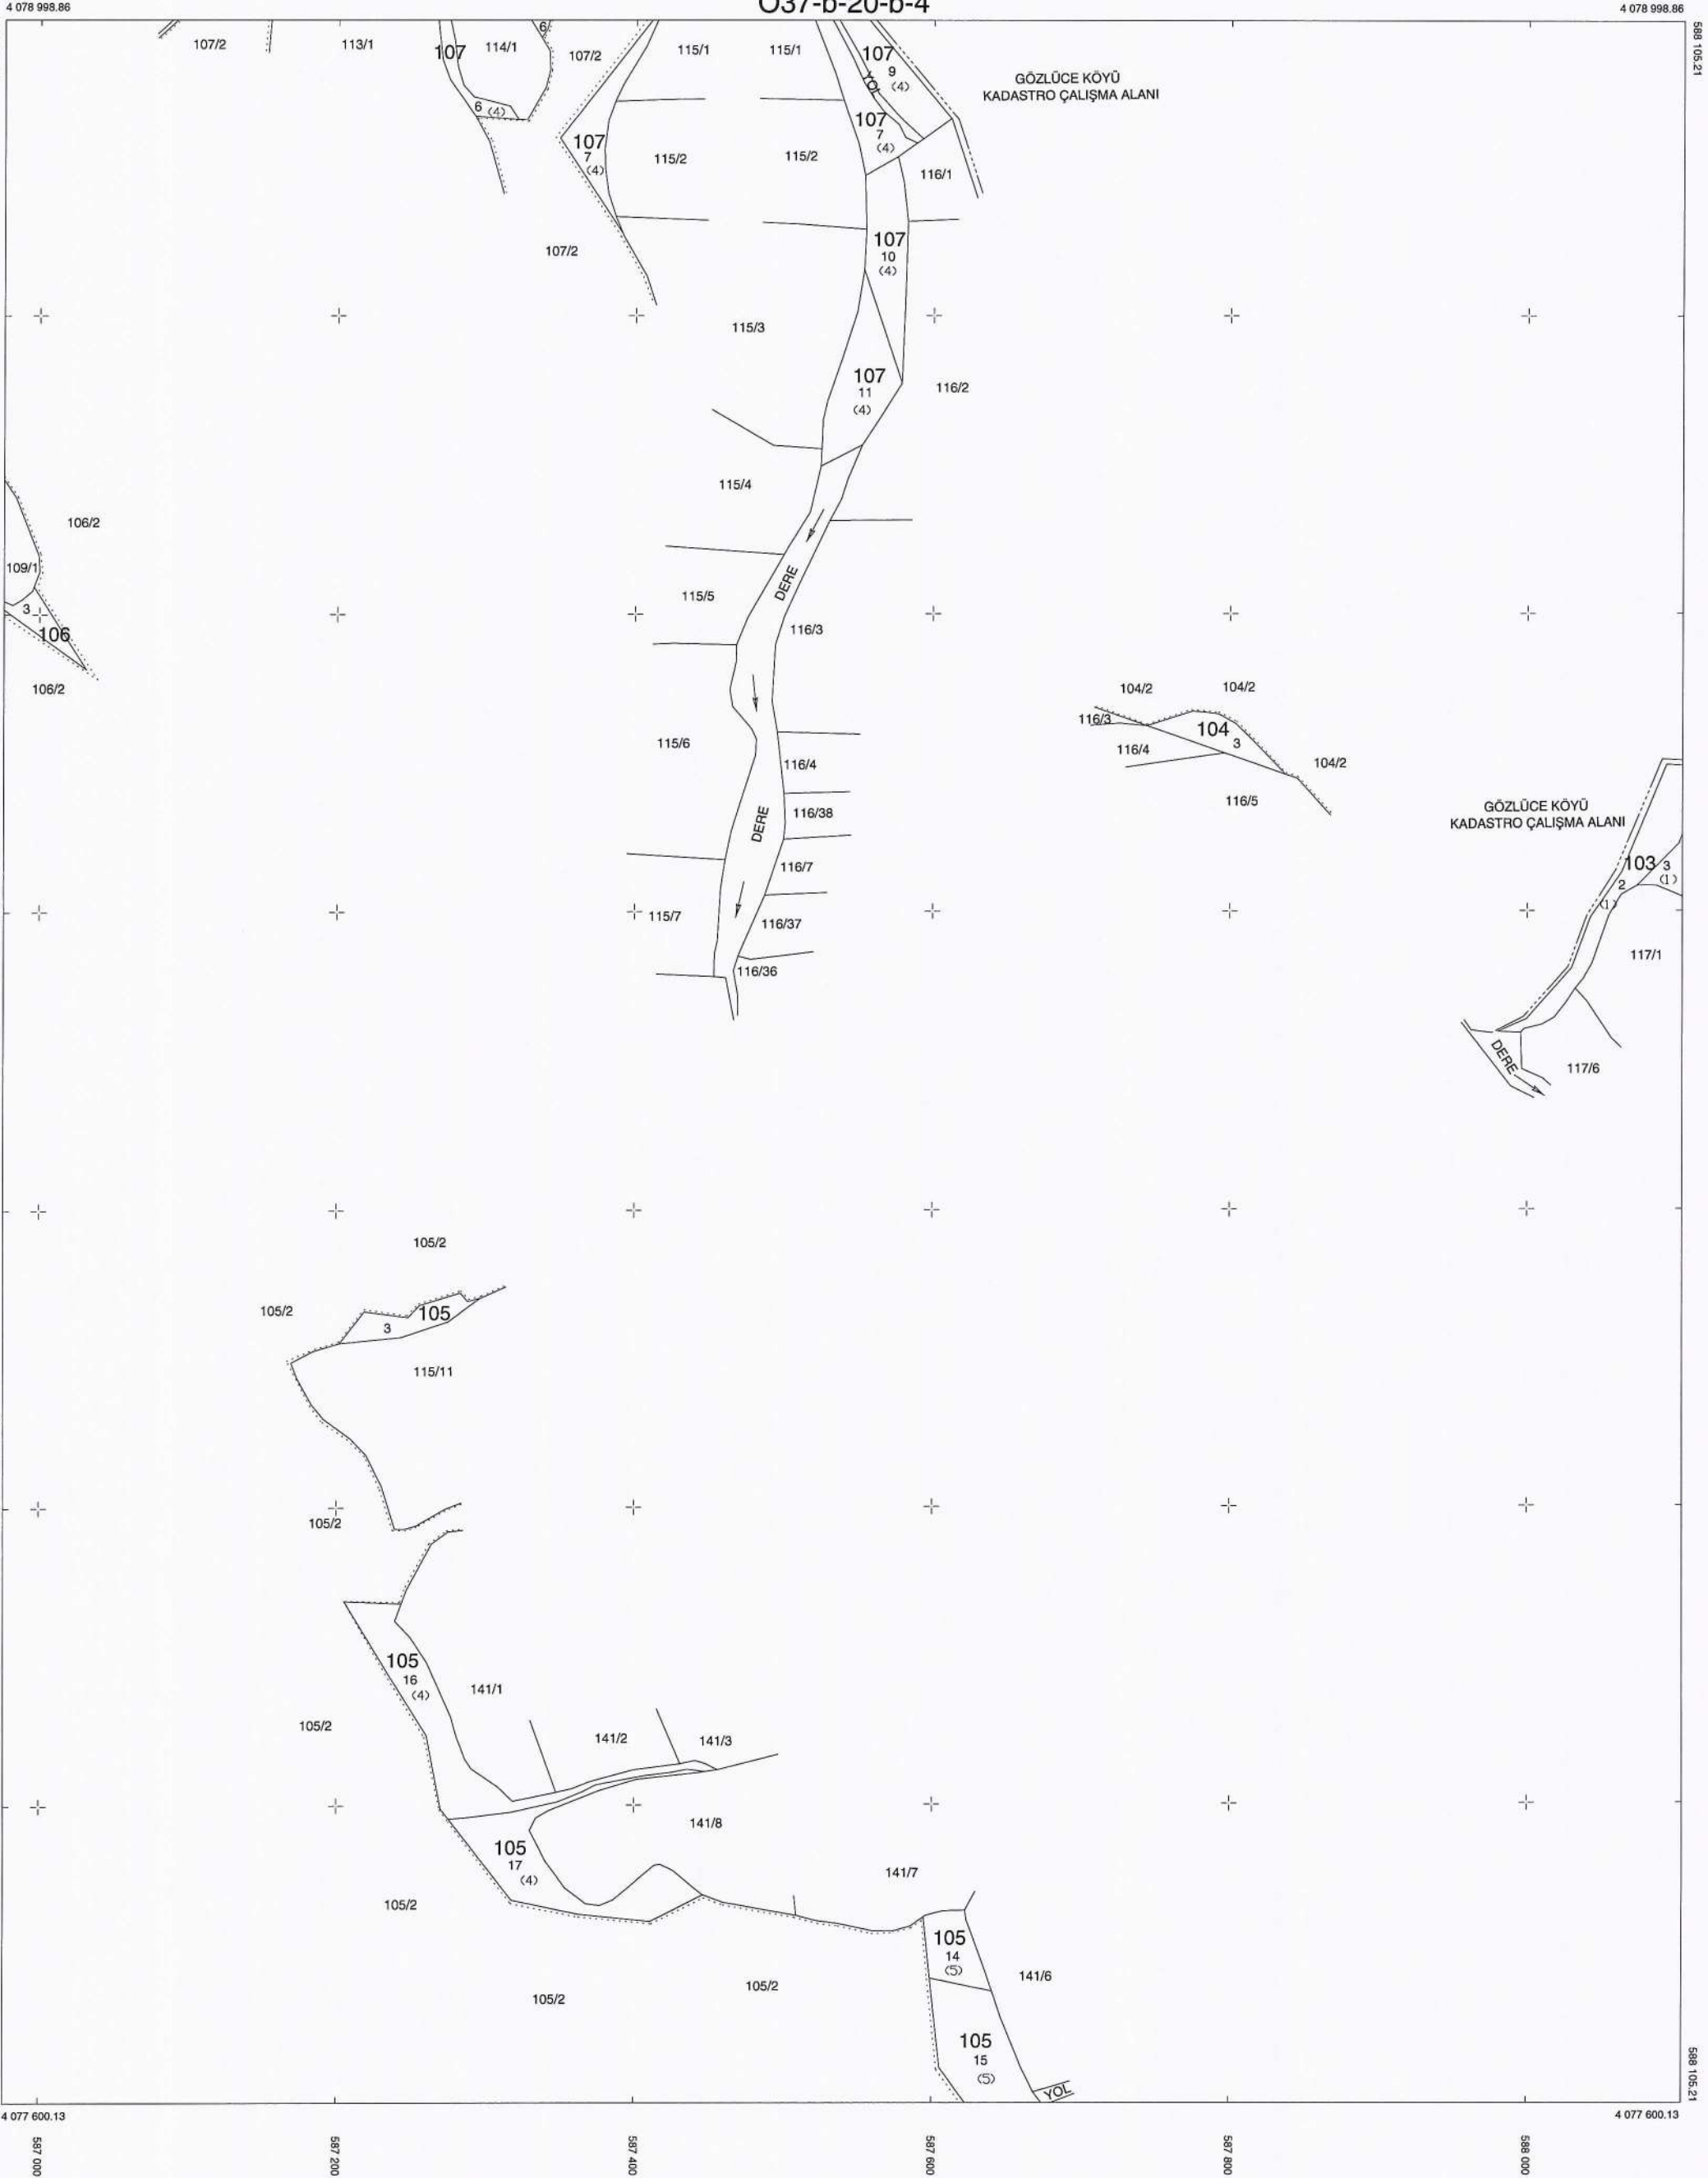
4 078 998.86
O37-b-20-b-4
4 078 998.86

107/2
113/1
107
114/1
6
107/2
115/1
115/1
107
9
(4)
YOL
GÖZLÜCE KÖYÜ
KADASTRO ÇALIŞMA ALANI
6 (4)
107
7
(4)
115/2
115/2
107
7
(4)
116/1
107
10
(4)
107/2
115/3
107
11
(4)
116/2
115/4
106/2
109/1
DERE
3
106
115/5
116/3
106/2
104/2
104/2
116/3
104
3
116/4
104/2
115/6
116/4
116/5
GÖZLÜCE KÖYÜ
KADASTRO ÇALIŞMA ALANI
DERE
116/38
116/7
103
3
(1)
2
(1)
115/7
116/37
116/36
117/1
DERE
117/6
105/2
105/2
3
105
115/11
105/2
105
16
(4)
141/1
105/2
141/2
141/3
141/8
105
17
(4)
141/7
105/2
105
14
(5)
141/6
105/2
105/2
105
15
(5)
YOL
588 105.21
588 105.21
4 077 600.13
4 077 600.13
587 000
587 200
587 400
587 600
587 800
588 000